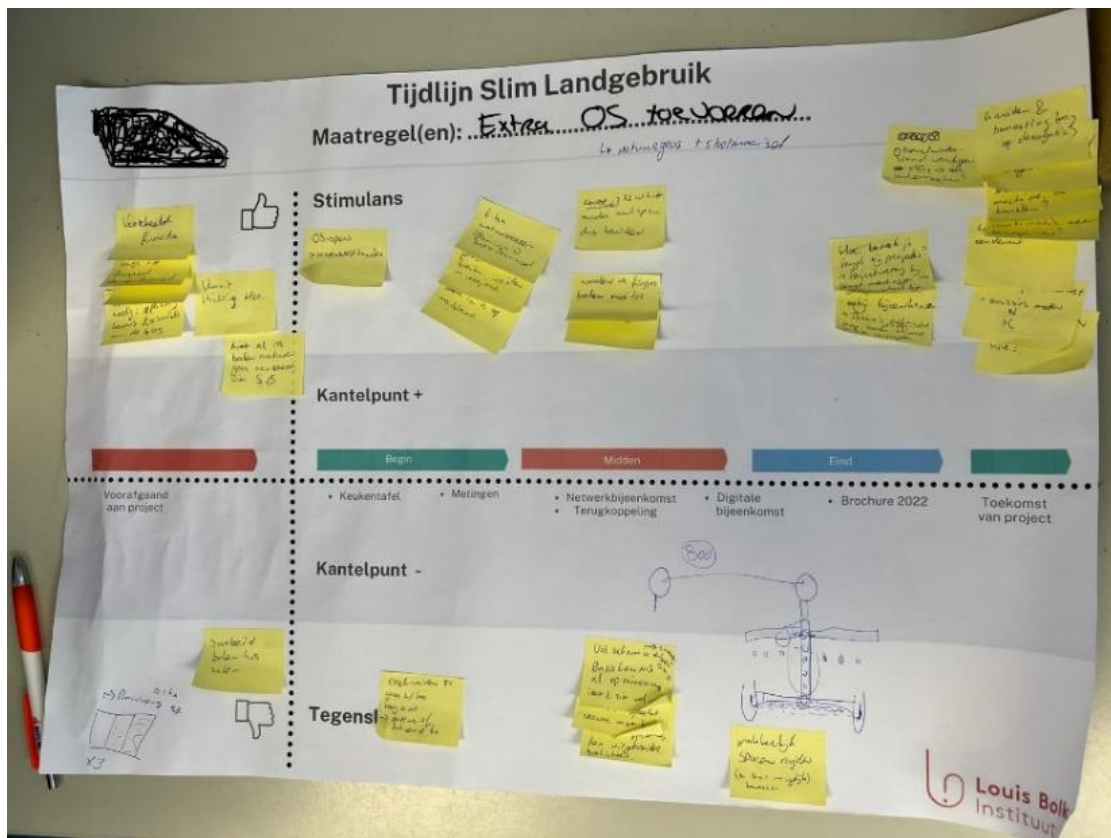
Tijdlijn Slim Landgebruik

Maatregel(en): Extra OS toevoegen

Stimulans

Verbeterd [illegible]

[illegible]

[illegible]

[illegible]

OS-opvolg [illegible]

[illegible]

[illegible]

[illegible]

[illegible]

Kantelpunt +

Begin

Midden

Eind

Voorafgaand aan project

• Keukentafel

• Metingen

• Netwerkbijeenkomst

• Terugkoppeling

• Digitale bijeenkomst

• Brochure 2022

Toekomst van project

Kantelpunt -

Tegensl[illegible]

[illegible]

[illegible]

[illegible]

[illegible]

Louis Bolk Instituut